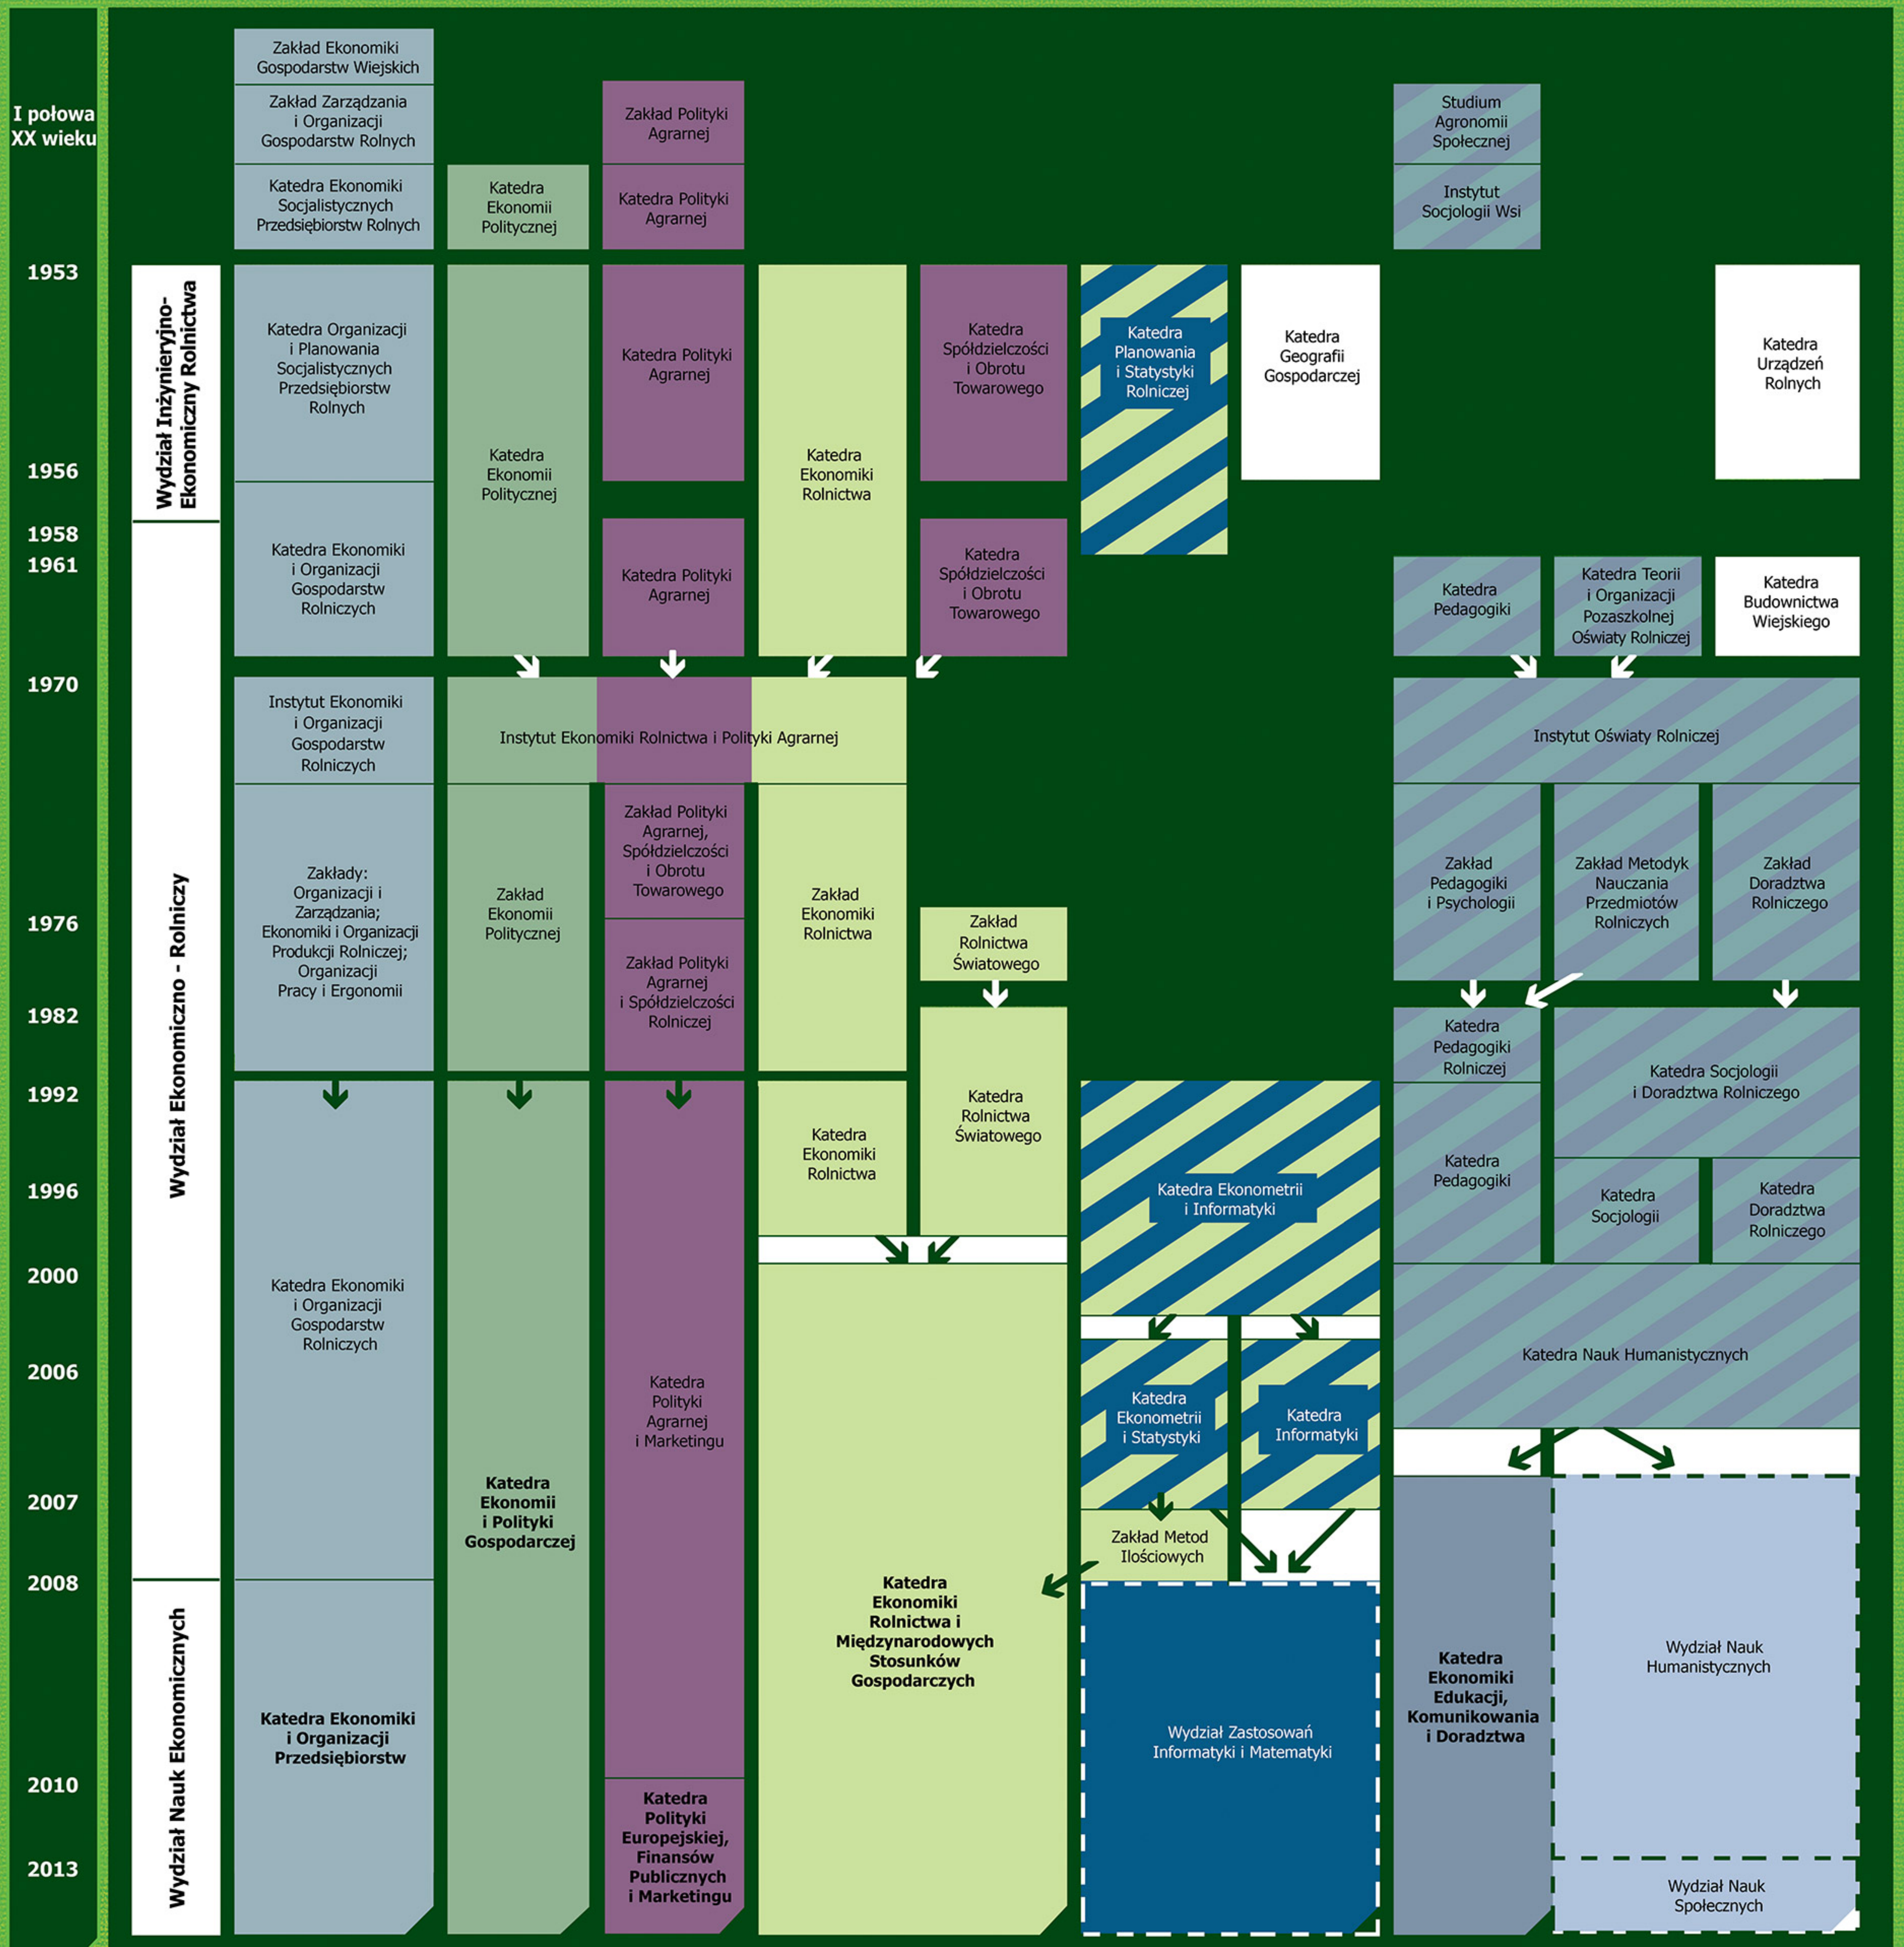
I połowa XX wieku

1953
1956
1958
1961
1970
1976
1982
1992
1996
2000
2006
2007
2008
2010
2013

Wydział Inżynieryjno-Ekonomiczny Rolnictwa
Wydział Ekonomiczno - Rolniczy
Wydział Nauk Ekonomicznych

Zakład Ekonomiki Gospodarstw Wiejskich
Zakład Zarządzania i Organizacji Gospodarstw Rolnych
Katedra Ekonomiki Socjalistycznych Przedsiębiorstw Rolnych
Katedra Organizacji i Planowania Socjalistycznych Przedsiębiorstw Rolnych
Katedra Ekonomiki i Organizacji Gospodarstw Rolniczych
Instytut Ekonomiki i Organizacji Gospodarstw Rolniczych
Zakłady: Organizacji i Zarządzania; Ekonomiki i Organizacji Produkcji Rolniczej; Organizacji Pracy i Ergonomii
Katedra Ekonomiki i Organizacji Gospodarstw Rolniczych
Katedra Ekonomiki i Organizacji Przedsiębiorstw

Katedra Ekonomii Politycznej
Katedra Ekonomii Politycznej
Zakład Ekonomii Politycznej
Katedra Ekonomii i Polityki Gospodarczej

Zakład Polityki Agrarnej
Katedra Polityki Agrarnej
Katedra Polityki Agrarnej
Katedra Polityki Agrarnej
Zakład Polityki Agrarnej, Spółdzielczości i Obrotu Towarowego
Zakład Polityki Agrarnej i Spółdzielczości Rolniczej
Katedra Polityki Agrarnej i Marketingu
Katedra Polityki Europejskiej, Finansów Publicznych i Marketingu

Katedra Ekonomiki Rolnictwa
Instytut Ekonomiki Rolnictwa i Polityki Agrarnej
Zakład Ekonomiki Rolnictwa
Katedra Ekonomiki Rolnictwa
Katedra Ekonomiki Rolnictwa i Międzynarodowych Stosunków Gospodarczych

Katedra Spółdzielczości i Obrotu Towarowego
Katedra Spółdzielczości i Obrotu Towarowego
Zakład Rolnictwa Światowego
Katedra Rolnictwa Światowego

Katedra Planowania i Statystyki Rolniczej
Katedra Geografii Gospodarczej
Katedra Ekonometrii i Informatyki
Katedra Ekonometrii i Statystyki
Katedra Informatyki
Zakład Metod Ilościowych
Wydział Zastosowań Informatyki i Matematyki

Studium Agronomii Społecznej
Instytut Socjologii Wsi
Katedra Pedagogiki
Katedra Teorii i Organizacji Pozaszkolnej Oświaty Rolniczej
Instytut Oświaty Rolniczej
Zakład Pedagogiki i Psychologii
Zakład Metodyk Nauczania Przedmiotów Rolniczych
Zakład Doradztwa Rolniczego
Katedra Pedagogiki Rolniczej
Katedra Socjologii i Doradztwa Rolniczego
Katedra Pedagogiki
Katedra Socjologii
Katedra Doradztwa Rolniczego
Katedra Nauk Humanistycznych
Katedra Ekonomiki Edukacji, Komunikowania i Doradztwa
Wydział Nauk Humanistycznych
Wydział Nauk Społecznych

Katedra Urządzeń Rolnych
Katedra Budownictwa Wiejskiego